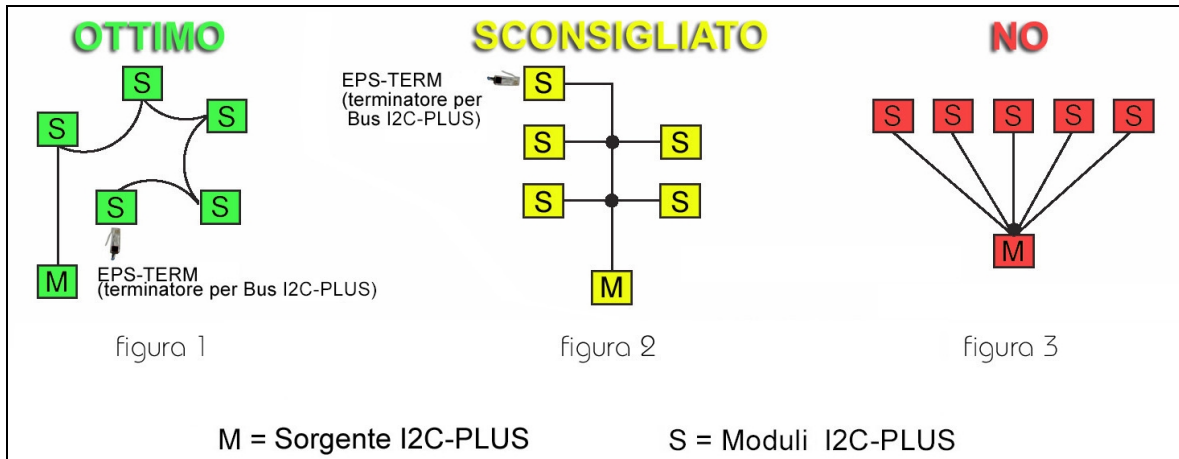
OTTIMO

S
S
S
S
S
EPS-TERM
(terminatore per Bus I2C-PLUS)
M

figura 1

SCONSIGLIATO

EPS-TERM
(terminatore per Bus I2C-PLUS)
S
S
S
S
S
M

figura 2

NO

S S S S S
M

figura 3

M = Sorgente I2C-PLUS S = Moduli I2C-PLUS